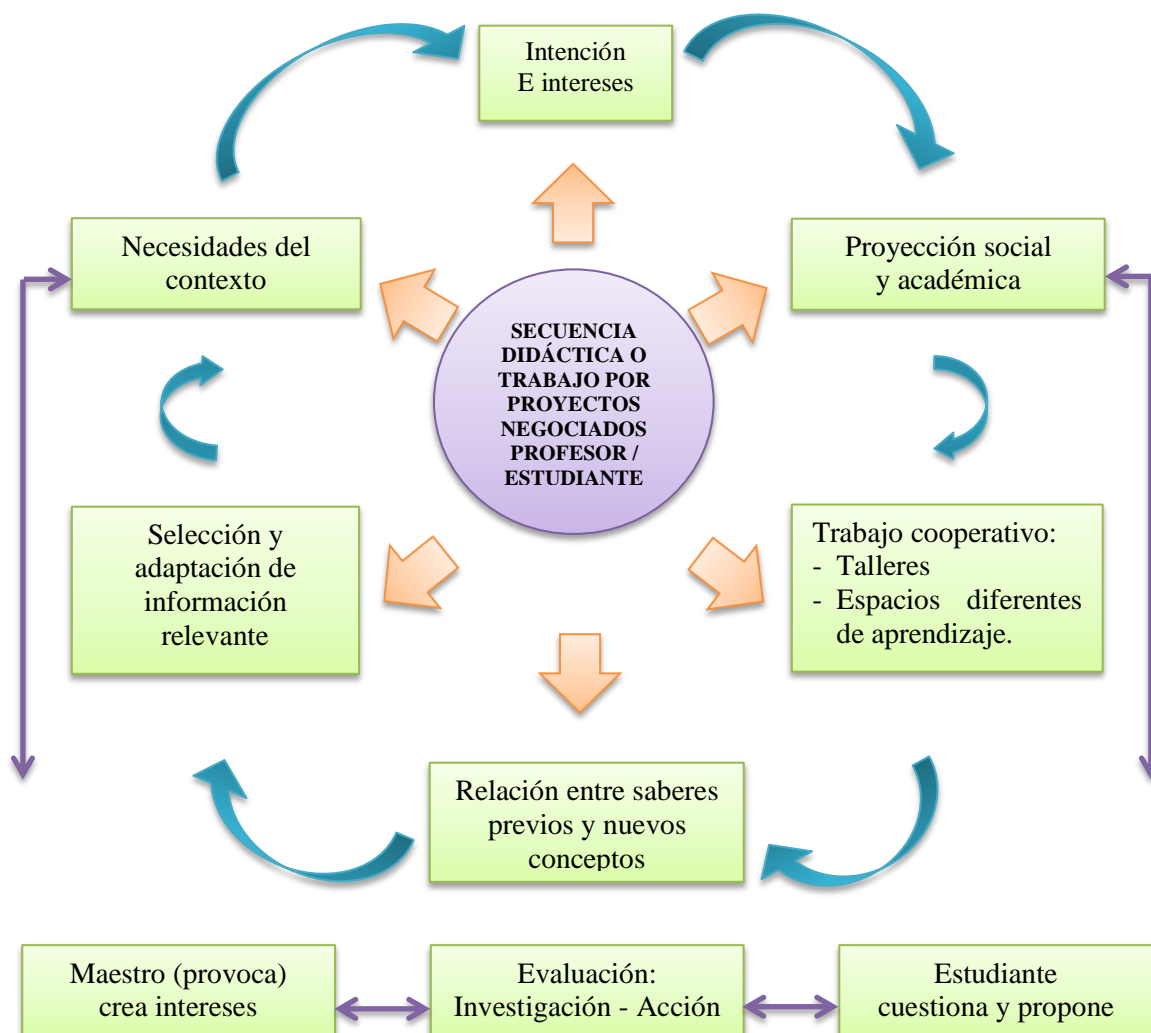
Intención
E intereses

Necesidades del contexto

Proyección social y académica

SECUENCIA DIDÁCTICA O TRABAJO POR PROYECTOS NEGOCIADOS PROFESOR / ESTUDIANTE

Selección y adaptación de información relevante

Trabajo cooperativo:
- Talleres
- Espacios diferentes de aprendizaje.

Relación entre saberes previos y nuevos conceptos

Maestro (provoca) crea intereses

Evaluación: Investigación - Acción

Estudiante cuestiona y propone